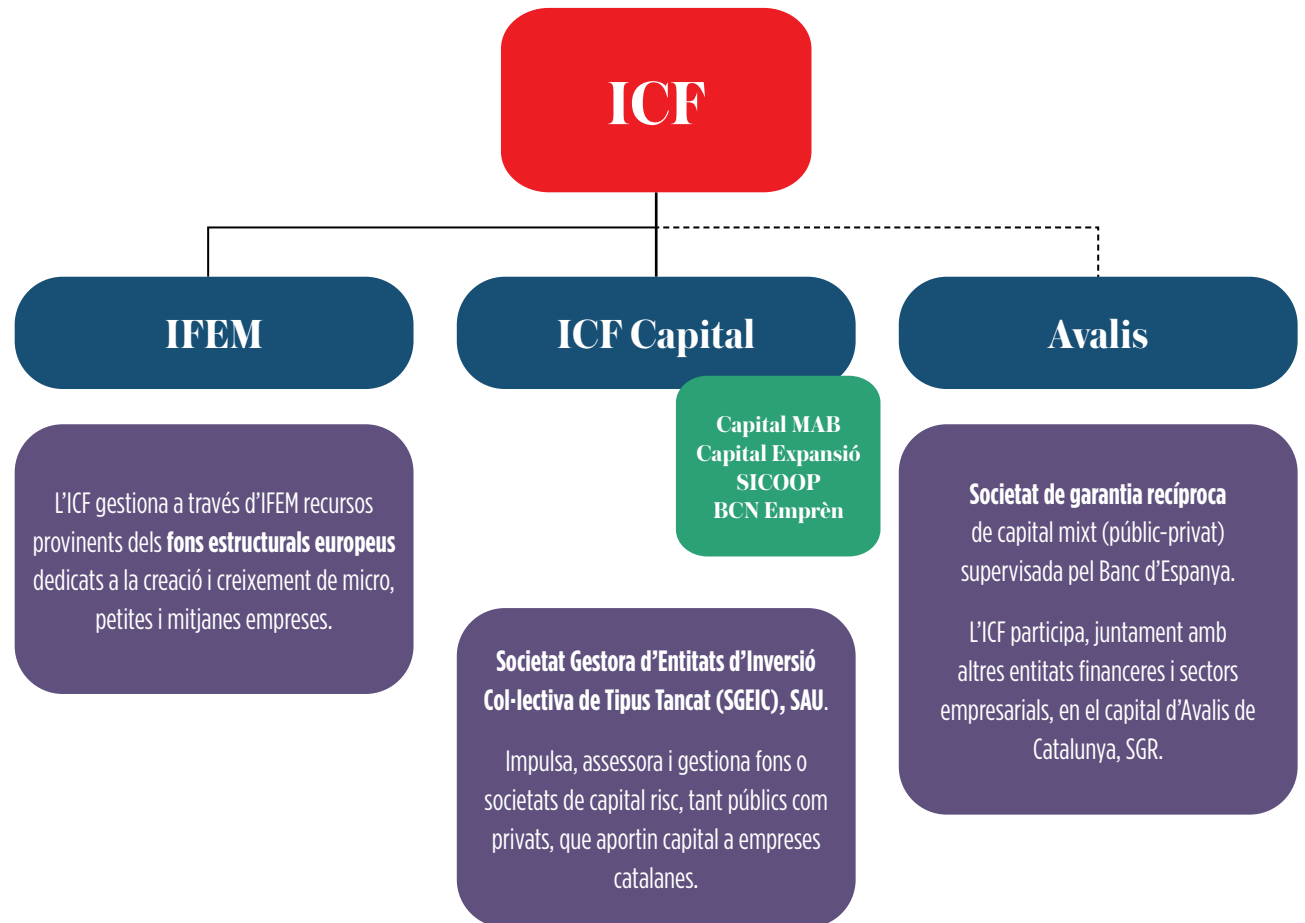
ICF

IFEM

ICF Capital

Avalis

Capital MAB
Capital Expansió
SICOOP
BCN Emprèn

L'ICF gestiona a través d'IFEM recursos provinents dels **fons estructurals europeus** dedicats a la creació i creixement de micro, petites i mitjanes empreses.

**Societat Gestora d'Entitats d'Inversió Col·lectiva de Tipus Tancat (SGEIC), SAU**.

Impulsa, assessora i gestiona fons o societats de capital risc, tant públics com privats, que aportin capital a empreses catalanes.

**Societat de garantia recíproca** de capital mixt (públic-privat) supervisada pel Banc d'Espanya.

L'ICF participa, juntament amb altres entitats financeres i sectors empresarials, en el capital d'Avalis de Catalunya, SGR.